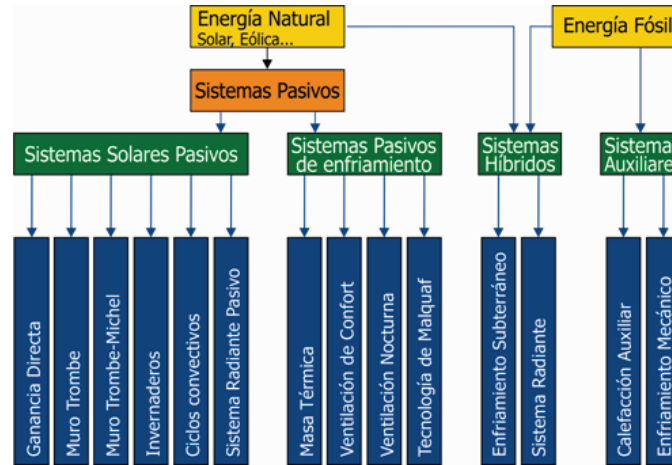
Energía Natural
Solar, Eólica...

Energía Fósil

Sistemas Pasivos

Sistemas Solares Pasivos

Sistemas Pasivos de enfriamiento

Sistemas Híbridos

Sistema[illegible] Auxiliare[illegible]

Ganancia Directa

Muro Trombe

Muro Trombe-Michel

Invernaderos

Ciclos convectivos

Sistema Radiante Pasivo

Masa Térmica

Ventilación de Confort

Ventilación Nocturna

Tecnología de Malquaf

Enfriamiento Subterráneo

Sistema Radiante

Calefacción Auxiliar

Enfriamiento Mecánic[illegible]